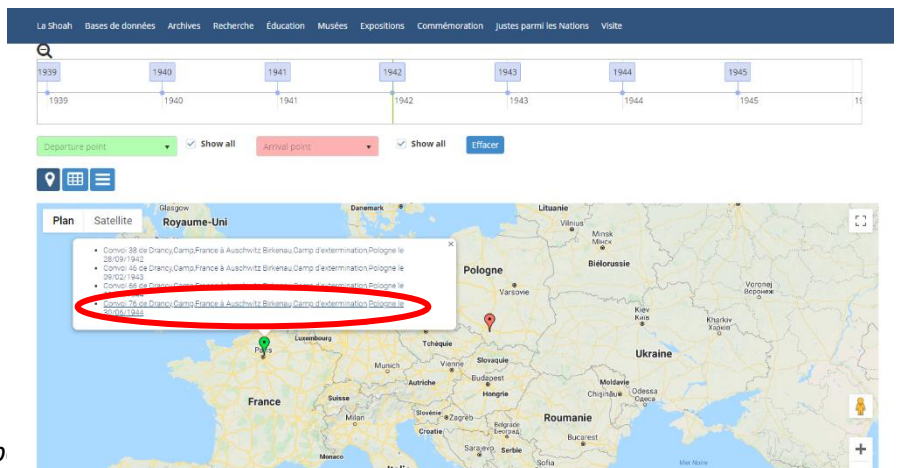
La Shoah Bases de données Archives Recherche Éducation Musées Expositions Commémoration Justes parmi les Nations Visite

1939 1940 1941 1942 1943 1944 1945

1939 1940 1941 1942 1943 1944 1945 19

Departure point ▾ ✓ Show all Arrival point ▾ ✓ Show all Effacer

Plan Satellite

Convoi 38 de Drancy,Camp,France à Auschwitz Birkenau,Camp d'extermination,Pologne le 28/09/1942

Convoi 46 de Drancy,Camp,France à Auschwitz Birkenau,Camp d'extermination,Pologne le 09/02/1943

Convoi 66 de Drancy,Camp,France à Auschwitz Birkenau,Camp d'extermination,Pologne le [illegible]

Convoi 76 de Drancy,Camp,France à Auschwitz Birkenau,Camp d'extermination,Pologne le 30/06/1944

Glasgow Royaume-Uni Danemark Lituanie Vilnius Minsk Минск Biélorussie Pologne Varsovie Voronej Воронеж Kiev Київ Kharkiv Харків Luxembourg Paris Tchéquie Slovaquie Ukraine Munich Vienne Autriche Budapest Hongrie Moldavie Chișinău Odessa Одеса France Suisse Slovénie Zagreb Croatie Roumanie Belgrade Serbie Bucarest Sarajevo Monaco Sofia Mer Noire